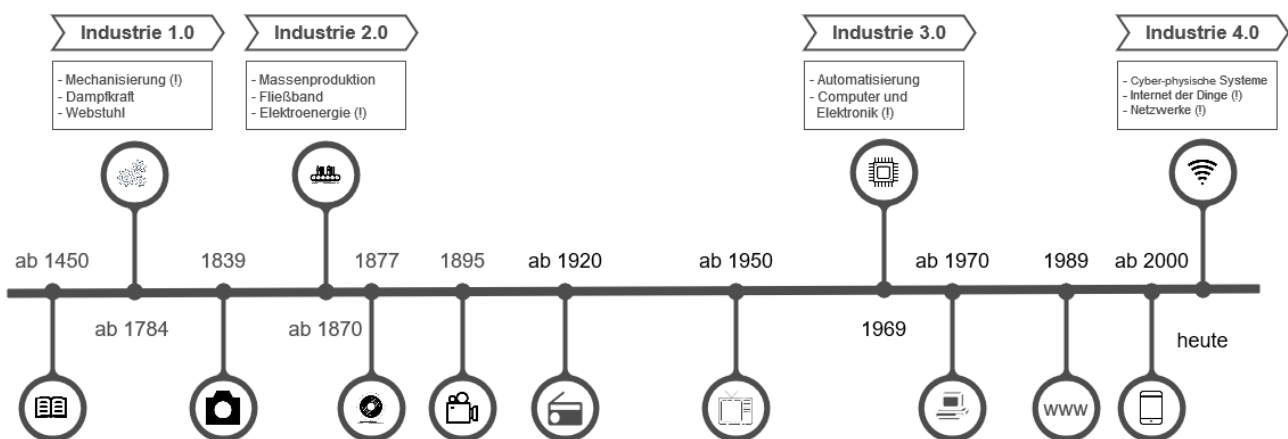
Industrie 1.0

- Mechanisierung (!)
- Dampfkraft
- Webstuhl

Industrie 2.0

- Massenproduktion
- Fließband
- Elektroenergie (!)

Industrie 3.0

- Automatisierung
- Computer und Elektronik (!)

Industrie 4.0

- Cyber-physische Systeme
- Internet der Dinge (!)
- Netzwerke (!)

ab 1450

ab 1784

1839

ab 1870

1877

1895

ab 1920

ab 1950

1969

ab 1970

1989

ab 2000

heute

www